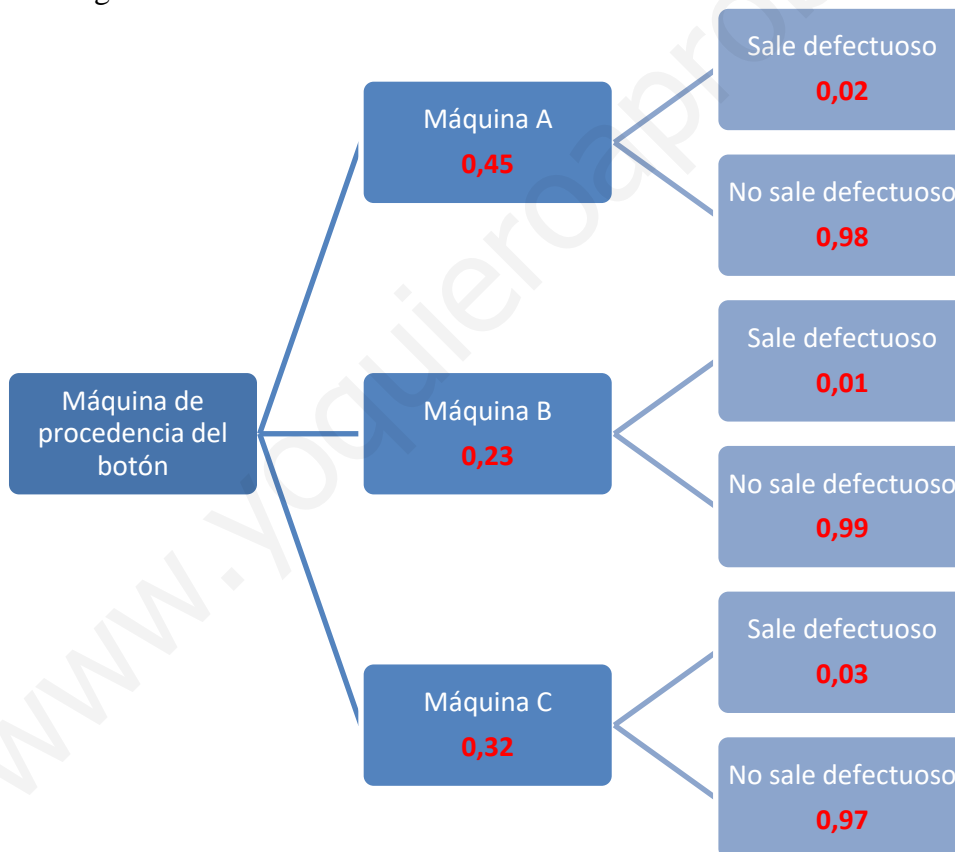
Máquina de procedencia del botón

Máquina A
0,45

Sale defectuoso
0,02

No sale defectuoso
0,98

Máquina B
0,23

Sale defectuoso
0,01

No sale defectuoso
0,99

Máquina C
0,32

Sale defectuoso
0,03

No sale defectuoso
0,97

www.yoquieroaprobar